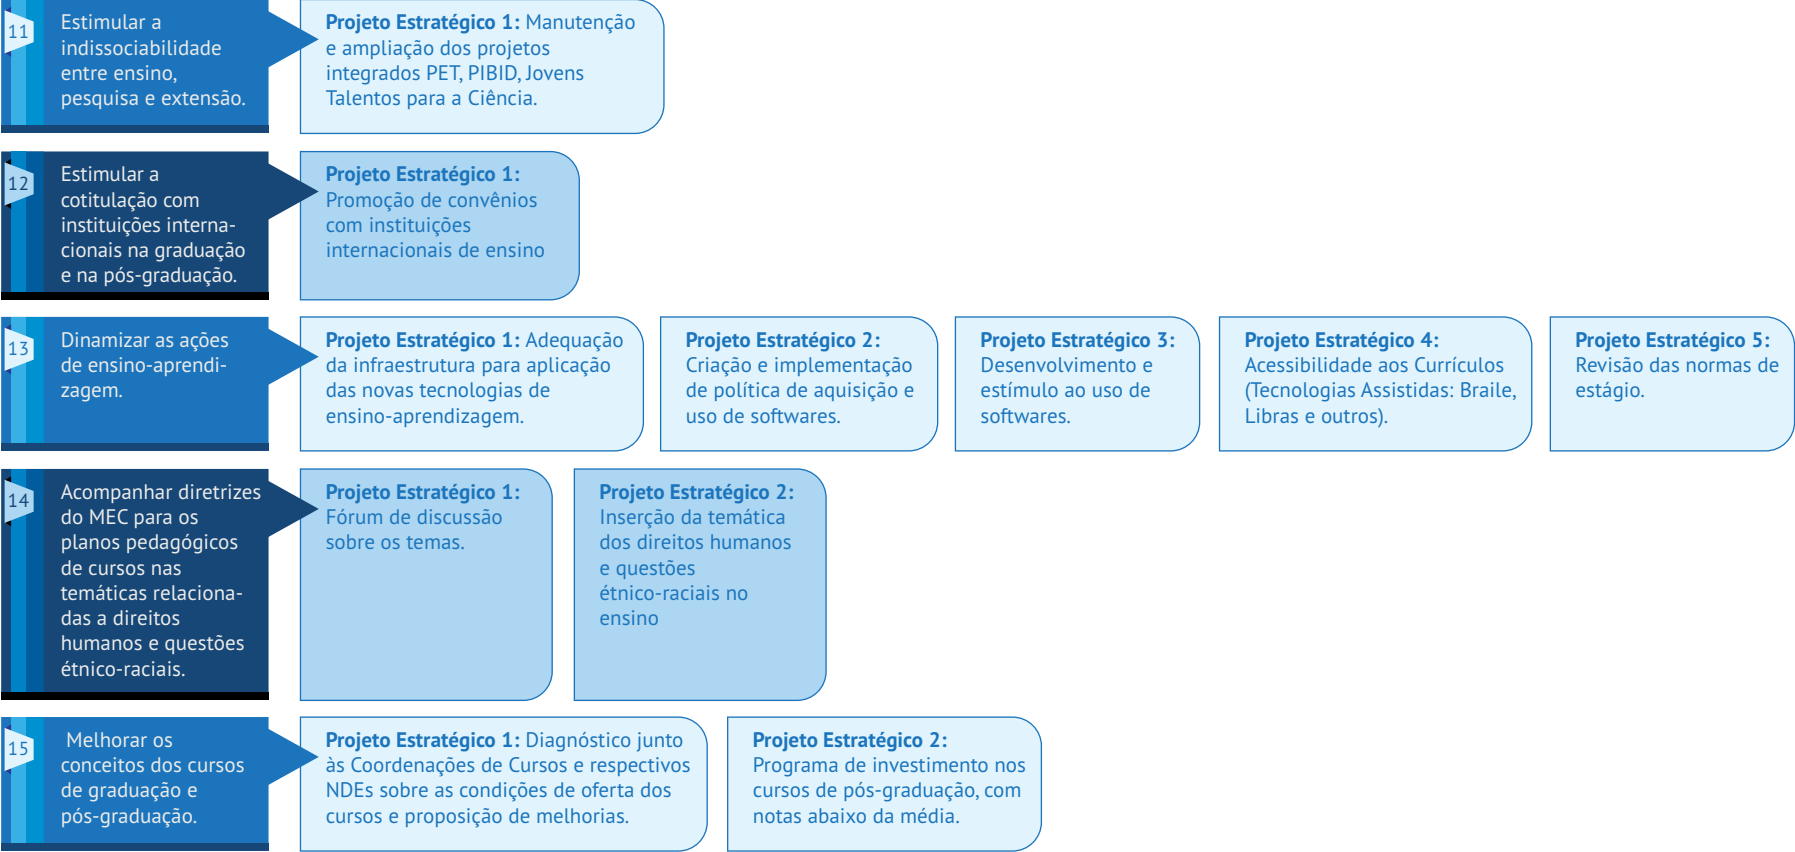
11

Estimular a indissociabilidade entre ensino, pesquisa e extensão.

Projeto Estratégico 1: Manutenção e ampliação dos projetos integrados PET, PIBID, Jovens Talentos para a Ciência.

12

Estimular a cotitulação com instituições internacionais na graduação e na pós-graduação.

Projeto Estratégico 1: Promoção de convênios com instituições internacionais de ensino

13

Dinamizar as ações de ensino-aprendizagem.

Projeto Estratégico 1: Adequação da infraestrutura para aplicação das novas tecnologias de ensino-aprendizagem.

Projeto Estratégico 2: Criação e implementação de política de aquisição e uso de softwares.

Projeto Estratégico 3: Desenvolvimento e estímulo ao uso de softwares.

Projeto Estratégico 4: Acessibilidade aos Currículos (Tecnologias Assistidas: Braile, Libras e outros).

Projeto Estratégico 5: Revisão das normas de estágio.

14

Acompanhar diretrizes do MEC para os planos pedagógicos de cursos nas temáticas relacionadas a direitos humanos e questões étnico-raciais.

Projeto Estratégico 1: Fórum de discussão sobre os temas.

Projeto Estratégico 2: Inserção da temática dos direitos humanos e questões étnico-raciais no ensino

15

Melhorar os conceitos dos cursos de graduação e pós-graduação.

Projeto Estratégico 1: Diagnóstico junto às Coordenações de Cursos e respectivos NDEs sobre as condições de oferta dos cursos e proposição de melhorias.

Projeto Estratégico 2: Programa de investimento nos cursos de pós-graduação, com notas abaixo da média.